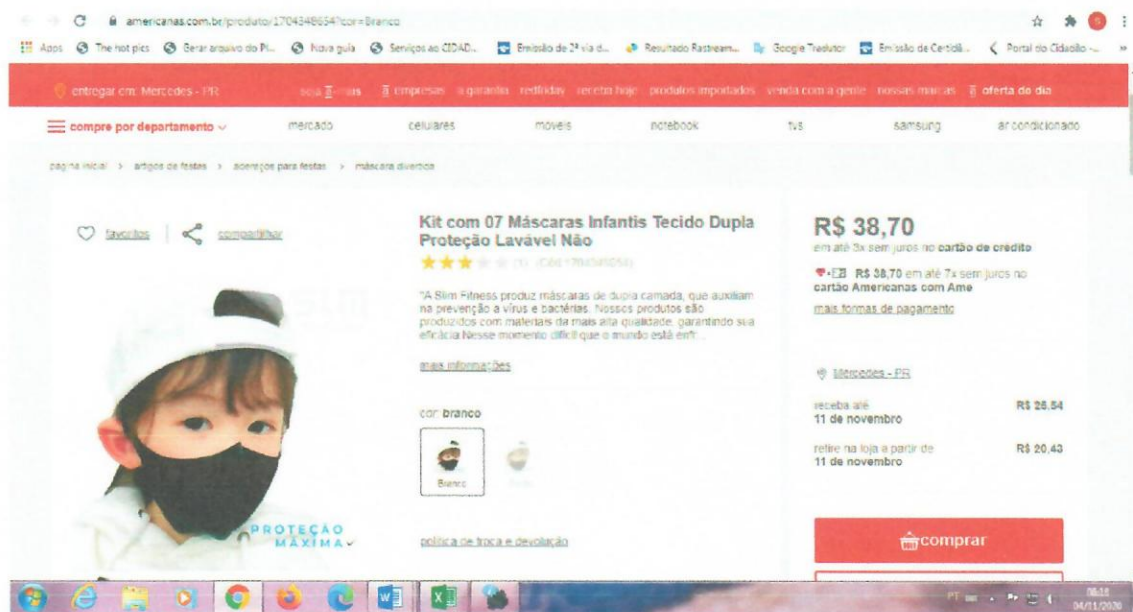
americanas.com.br/produto/1704348654?cor=Branco

Apps The hot pics Gerar arquivo do Pl... Nova guia Serviços ao CIDAD... Emissão de 2ª via d... Resultado Rastream... Google Tradutor Emissão de Certidã... Portal do Cidadão -...

entregar em Mercedes - PR

seja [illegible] empresas a garantia redfridas receita hoje produtos importados venda com a gente nossas marcas oferta do dia

compre por departamento mercado celulares móveis notebook tvs samsung ar condicionado

página inicial > artigos de festas > acessórios para festas > máscara divertida

favoritos compartilhar

Kit com 07 Máscaras Infantis Tecido Dupla Proteção Lavável Não

(1) (Cód. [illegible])

"A Slim Fitness produz máscaras de dupla camada, que auxiliam na prevenção a vírus e bactérias. Nossos produtos são produzidos com materiais da mais alta qualidade, garantindo sua eficácia Nesse momento difícil que o mundo está enfr...

mais informações

cor: branco

Branco

política de troca e devolução

PROTEÇÃO MÁXIMA

R$ 38,70

em até 3x sem juros no cartão de crédito

R$ 38,70 em até 7x sem juros no cartão Americanas com Ame

mais formas de pagamento

Mercedes - PR

receba até 11 de novembro R$ 26,54

retire na loja a partir de 11 de novembro R$ 20,43

comprar

PT 08:18 04/11/2020